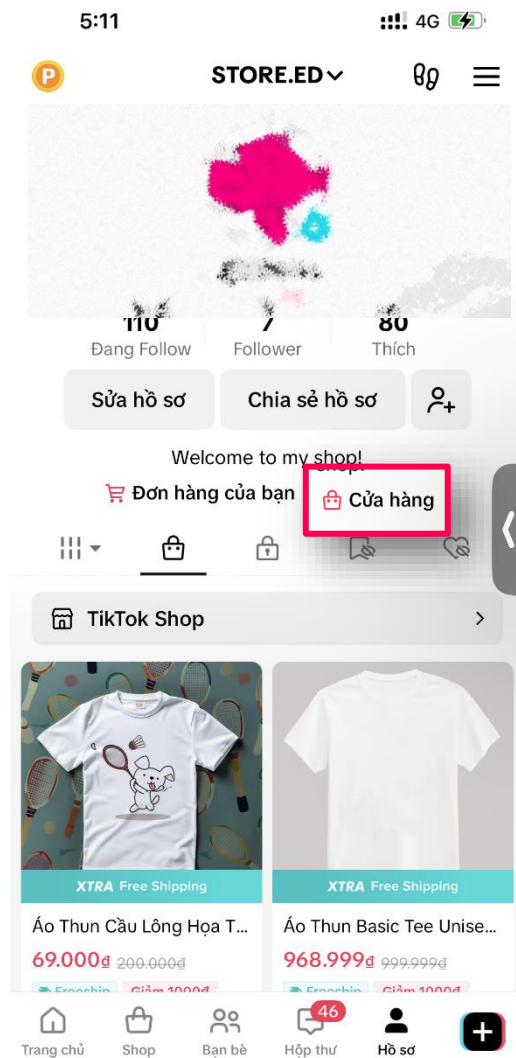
5:11

4G

P

STORE.ED

110
Đang Follow

7
Follower

80
Thích

Sửa hồ sơ

Chia sẻ hồ sơ

Welcome to my shop!

Đơn hàng của bạn

Cửa hàng

TikTok Shop

XTRA Free Shipping

Áo Thun Cầu Lông Họa T...

69.000đ 200.000đ

Freeship Giảm 1000đ

XTRA Free Shipping

Áo Thun Basic Tee Unise...

968.999đ 999.999đ

Freeship Giảm 1000đ

Trang chủ

Shop

Bạn bè

46
Hộp thư

Hồ sơ